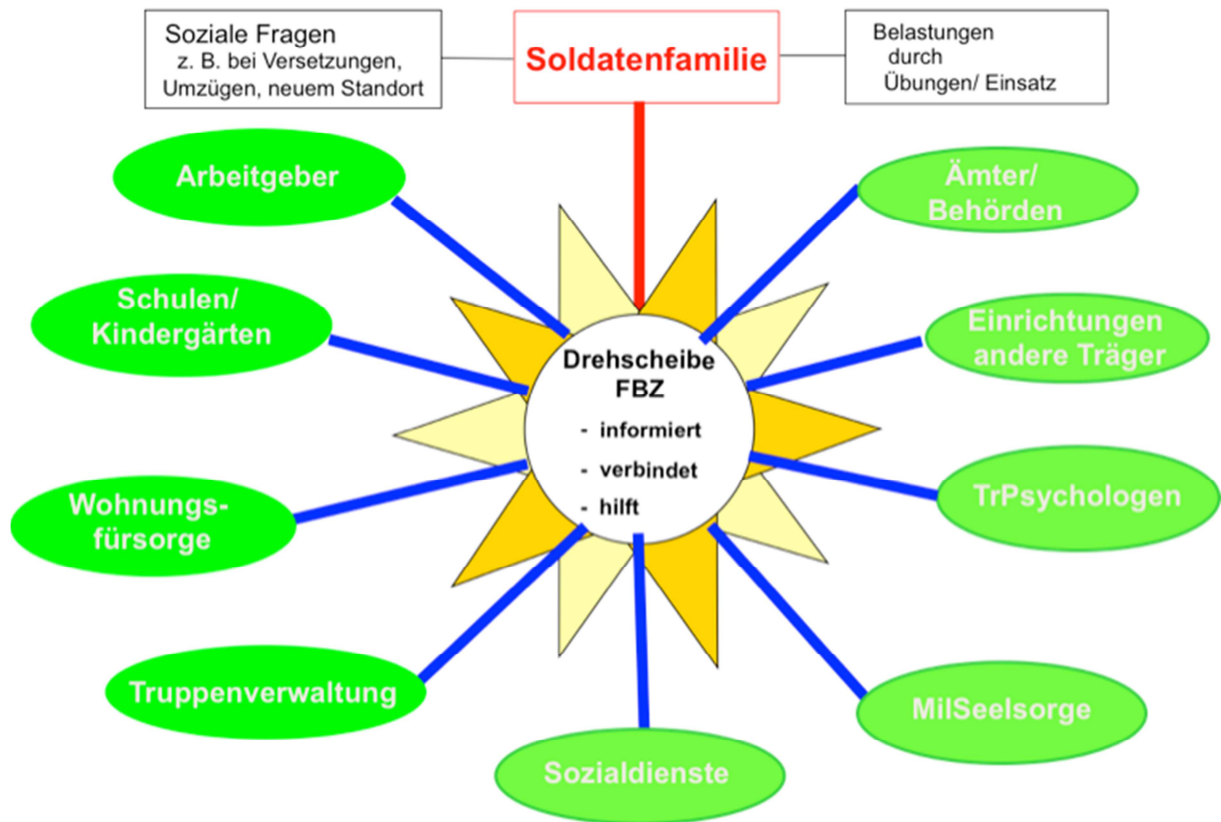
Soziale Fragen
z. B. bei Versetzungen, Umzügen, neuem Standort

Soldatenfamilie

Belastungen durch Übungen/ Einsatz

Arbeitgeber

Ämter/ Behörden

Schulen/ Kindergärten

Einrichtungen andere Träger

Drehscheibe FBZ
- informiert
- verbindet
- hilft

Wohnungsfürsorge

TrPsychologen

Truppenverwaltung

MilSeelsorge

Sozialdienste